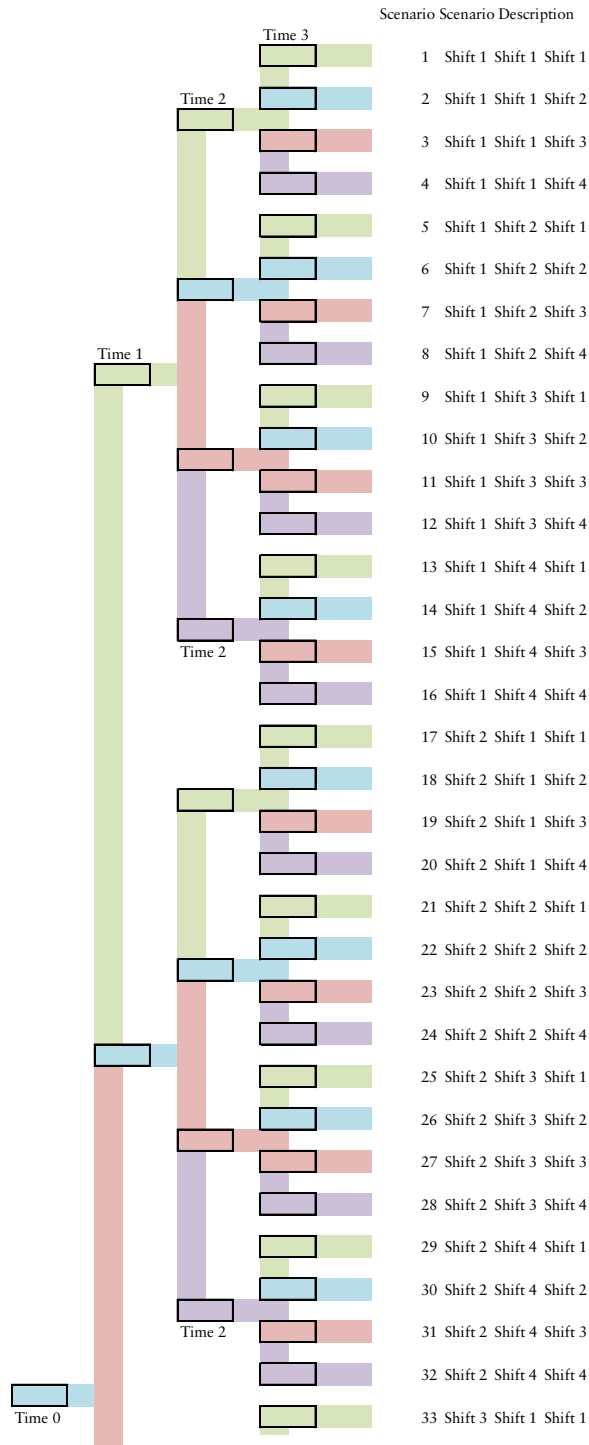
Scenario Scenario Description

Time 3

Time 2

Time 1

Time 2

Time 0

| Scenario | Scenario Description | | |
|---|---|---|---|
| 1 | Shift 1 | Shift 1 | Shift 1 |
| 2 | Shift 1 | Shift 1 | Shift 2 |
| 3 | Shift 1 | Shift 1 | Shift 3 |
| 4 | Shift 1 | Shift 1 | Shift 4 |
| 5 | Shift 1 | Shift 2 | Shift 1 |
| 6 | Shift 1 | Shift 2 | Shift 2 |
| 7 | Shift 1 | Shift 2 | Shift 3 |
| 8 | Shift 1 | Shift 2 | Shift 4 |
| 9 | Shift 1 | Shift 3 | Shift 1 |
| 10 | Shift 1 | Shift 3 | Shift 2 |
| 11 | Shift 1 | Shift 3 | Shift 3 |
| 12 | Shift 1 | Shift 3 | Shift 4 |
| 13 | Shift 1 | Shift 4 | Shift 1 |
| 14 | Shift 1 | Shift 4 | Shift 2 |
| 15 | Shift 1 | Shift 4 | Shift 3 |
| 16 | Shift 1 | Shift 4 | Shift 4 |
| 17 | Shift 2 | Shift 1 | Shift 1 |
| 18 | Shift 2 | Shift 1 | Shift 2 |
| 19 | Shift 2 | Shift 1 | Shift 3 |
| 20 | Shift 2 | Shift 1 | Shift 4 |
| 21 | Shift 2 | Shift 2 | Shift 1 |
| 22 | Shift 2 | Shift 2 | Shift 2 |
| 23 | Shift 2 | Shift 2 | Shift 3 |
| 24 | Shift 2 | Shift 2 | Shift 4 |
| 25 | Shift 2 | Shift 3 | Shift 1 |
| 26 | Shift 2 | Shift 3 | Shift 2 |
| 27 | Shift 2 | Shift 3 | Shift 3 |
| 28 | Shift 2 | Shift 3 | Shift 4 |
| 29 | Shift 2 | Shift 4 | Shift 1 |
| 30 | Shift 2 | Shift 4 | Shift 2 |
| 31 | Shift 2 | Shift 4 | Shift 3 |
| 32 | Shift 2 | Shift 4 | Shift 4 |
| 33 | Shift 3 | Shift 1 | Shift 1 |